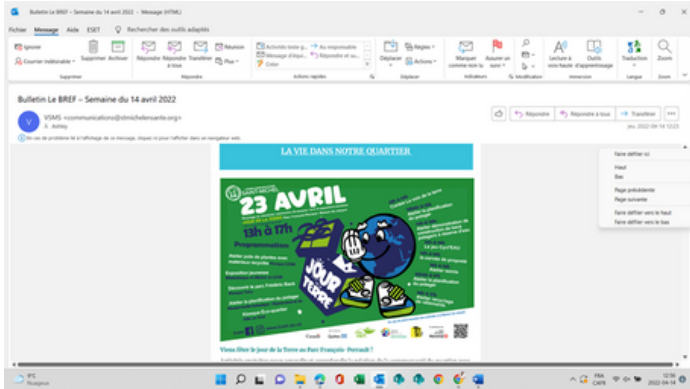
Bulletin Le BREF - Semaine du 14 avril 2022 - Message (HTML)

Fichier Message Aide ESET Rechercher des outils adaptés

Ignorer
Courrier indésirable
Supprimer Archiver
Supprimer
Répondre Répondre à tous Transférer
Réunion
Plus
Répondre
Activités teste g...
Message d'équi...
Créer
Au responsable
Répondre et su...
Actions rapides
Déplacer
Règles
Actions
Déplacer
Marquer comme non lu
Assurer un suivi
Indicateurs
Modification
Lecture à voix haute
Outils d'apprentissage
Immersion
Traduction
Langue
Zoom
Zoom

Bulletin Le BREF – Semaine du 14 avril 2022

VSMS <communications@stmichelsante.org>
À Ashley

Répondre Répondre à tous Transférer
jeu. 2022-04-14 12:23

En cas de problème lié à l'affichage de ce message, cliquez ici pour l'afficher dans un navigateur web.

LA VIE DANS NOTRE QUARTIER

23 AVRIL
13h à 17h
Programmation
JOUR DE LA TERRE

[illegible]

Faire défiler ici
Haut
Bas
Page précédente
Page suivante
Faire défiler vers le haut
Faire défiler vers le bas

Venez fêter le Jour de la Terre au Parc François-Perrault !

9°C
Nuageux

FRA CAFR
12:56
2022-04-14